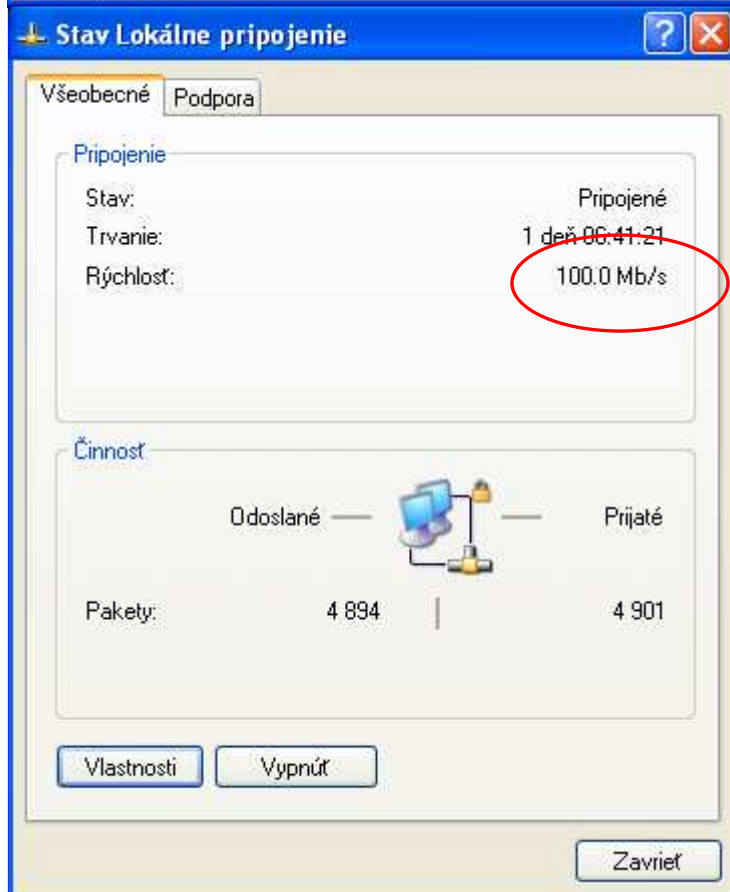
Stav Lokálne pripojenie

Všeobecné | Podpora

Pripojenie

| | |
|---|---|
| Stav: | Pripojené |
| Trvanie: | 1 deň 06:41:21 |
| Rýchlosť: | 100.0 Mb/s |

Činnosť

Odoslané — — Prijaté

| | | |
|---|---|---|
| Pakety: | 4 894 | 4 901 |

Vlastnosti | Vypnúť

Zavrieť